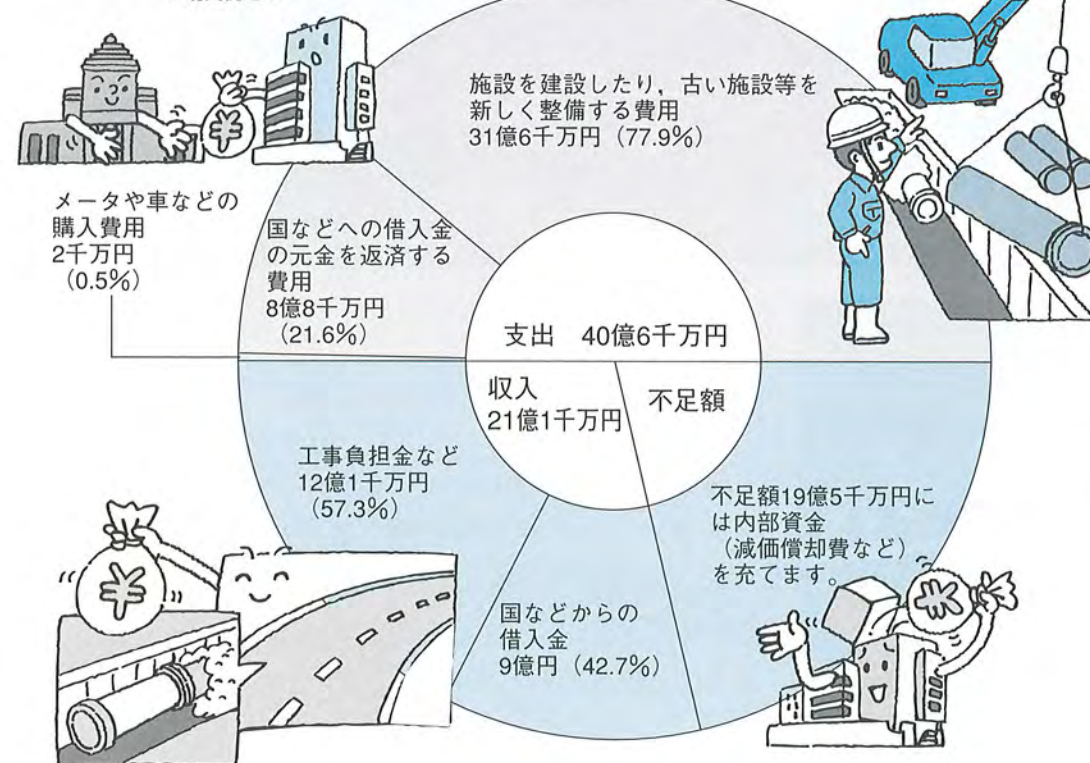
施設を建設したり，古い施設等を新しく整備する費用
31億6千万円（77.9%）

メータや車などの購入費用
2千万円
（0.5%）

国などへの借入金の元金を返済する費用
8億8千万円
（21.6%）

支出　40億6千万円

収入
21億1千万円

不足額

工事負担金など
12億1千万円
（57.3%）

不足額19億5千万円には内部資金
（減価償却費など）
を充てます。

国などからの借入金
9億円（42.7%）